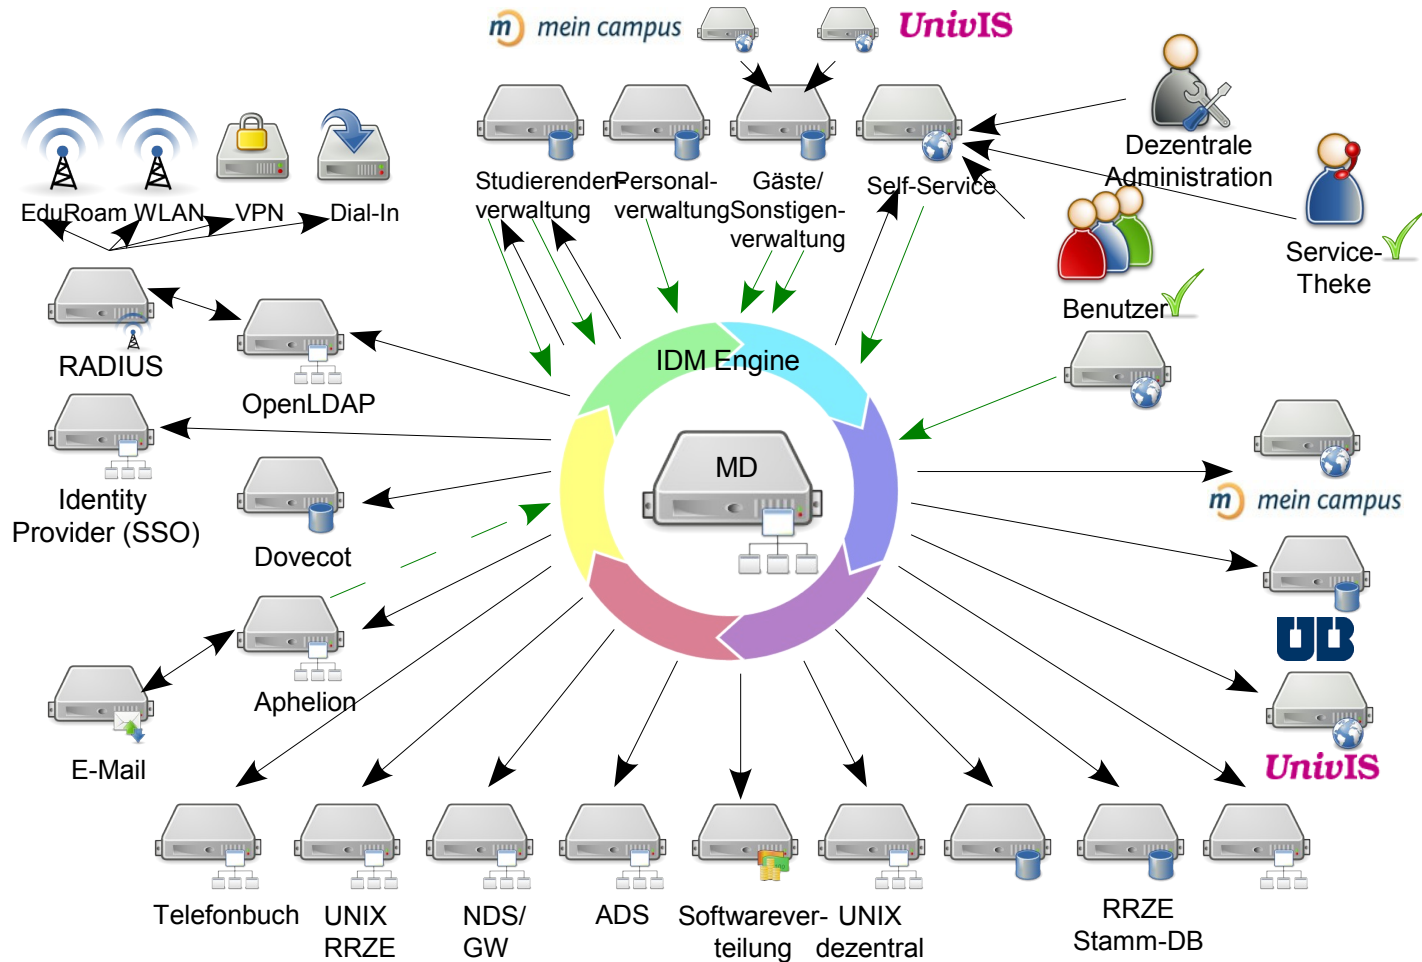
mein campus

UnivIS

Studierendenverwaltung

Personalverwaltung

Gäste/ Sonstigenverwaltung

Self-Service

Dezentrale Administration

Service-Theke

Benutzer

EduRoam WLAN

VPN

Dial-In

RADIUS

OpenLDAP

Identity Provider (SSO)

Dovecot

Aphelion

E-Mail

IDM Engine

MD

mein campus

UB

UnivIS

Telefonbuch

UNIX RRZE

NDS/ GW

ADS

Softwareverteilung

UNIX dezentral

RRZE Stamm-DB